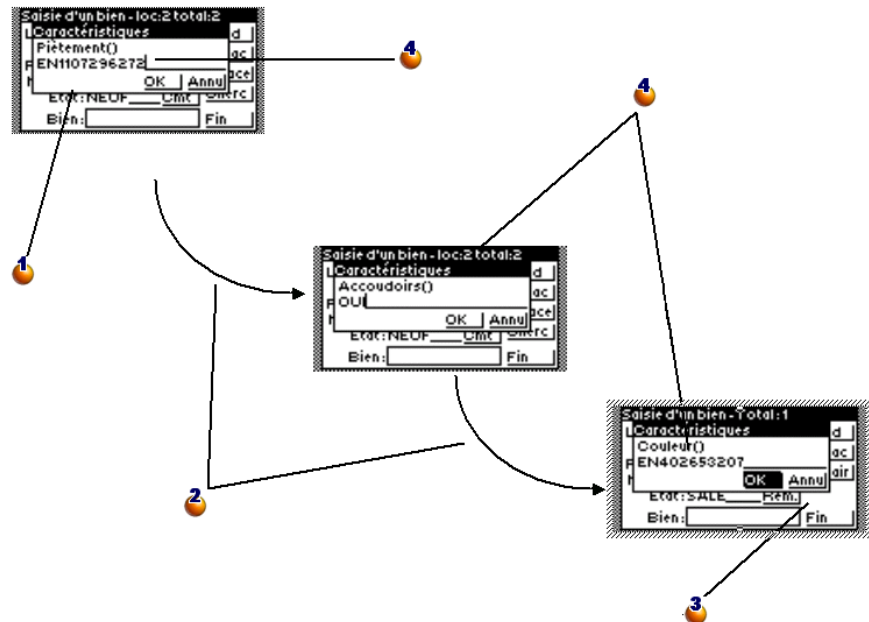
Saisie d'un bien - loc:2 total:2
Caractéristiques
Piètement()
EN1107296272
OK
Annul
d
ac
acel
Etat: NEUF
Cmt
Merc
Bien:
Fin

4

1

Saisie d'un bien - loc:2 total:2
Caractéristiques
Accoudoirs()
OUI
OK
Annul
d
ac
acel
Etat: NEUF
Cmt
Merc
Bien:
Fin

4

Saisie d'un bien - Total: 1
Caractéristiques
Couleur()
EN402653207
OK
Annul
d
ac
air
Etat: SALE
Rém.
Bien:
Fin

2

3